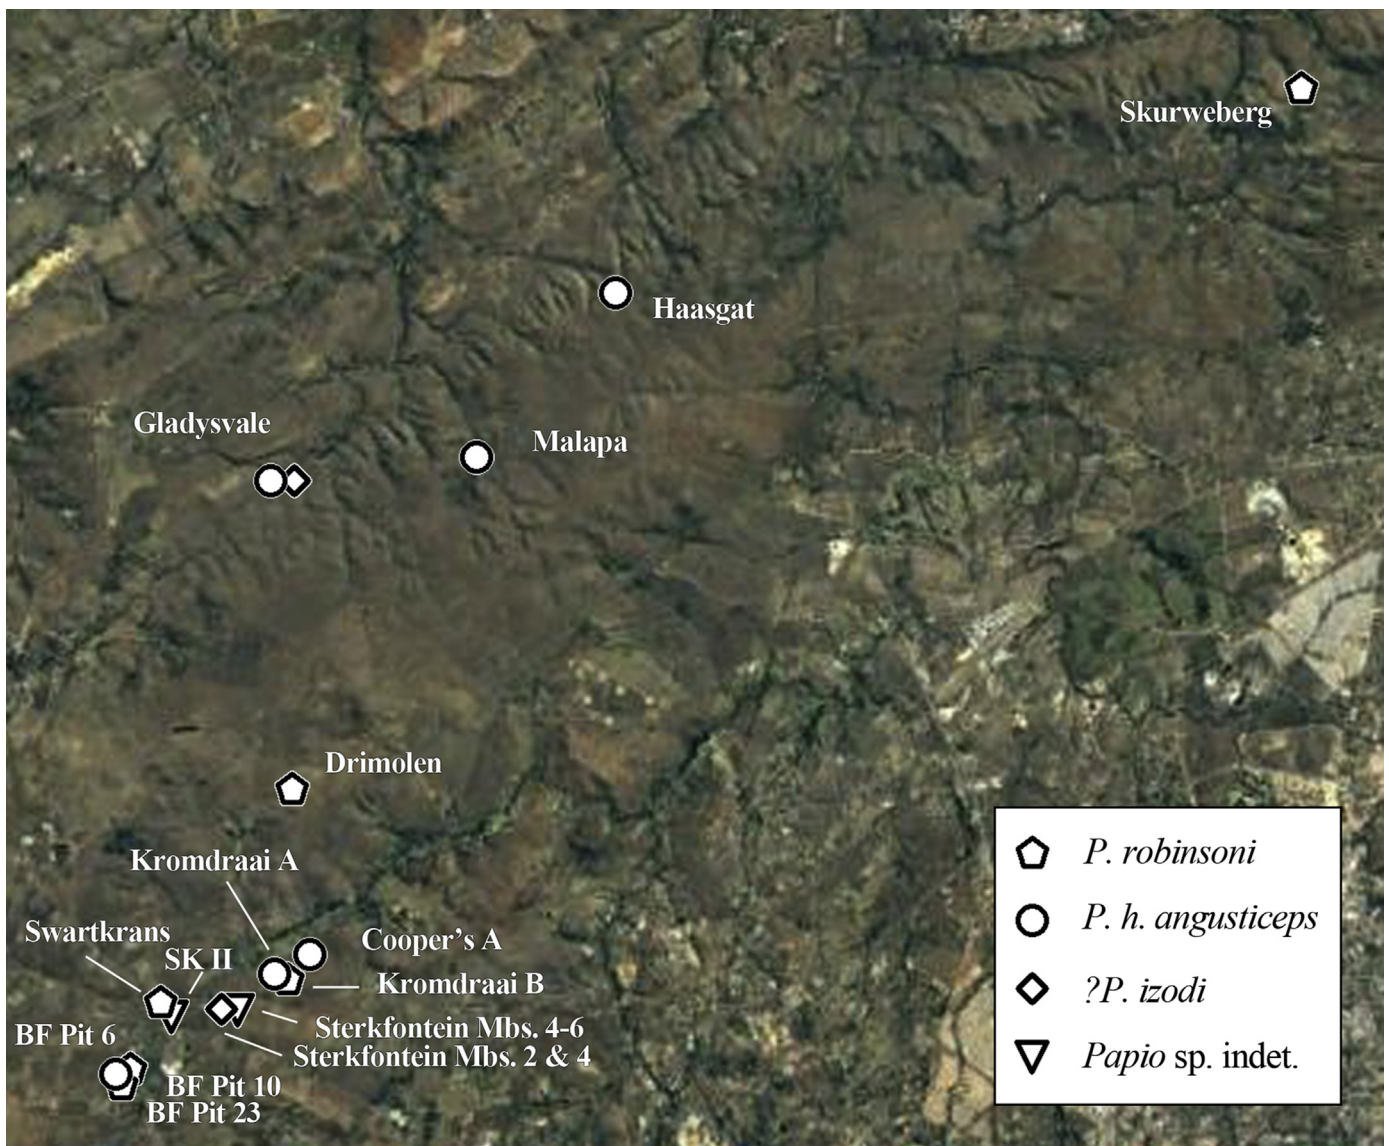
Skurweberg

Haasgat

Gladysvale

Malapa

Drimolen

Kromdraai A

Cooper's A

Swartkrans

SK II

Kromdraai B

Sterkfontein Mbs. 4-6

Sterkfontein Mbs. 2 & 4

BF Pit 6

BF Pit 10

BF Pit 23

P. robinsoni

P. h. angusticeps

?P. izodi

Papio sp. indet.